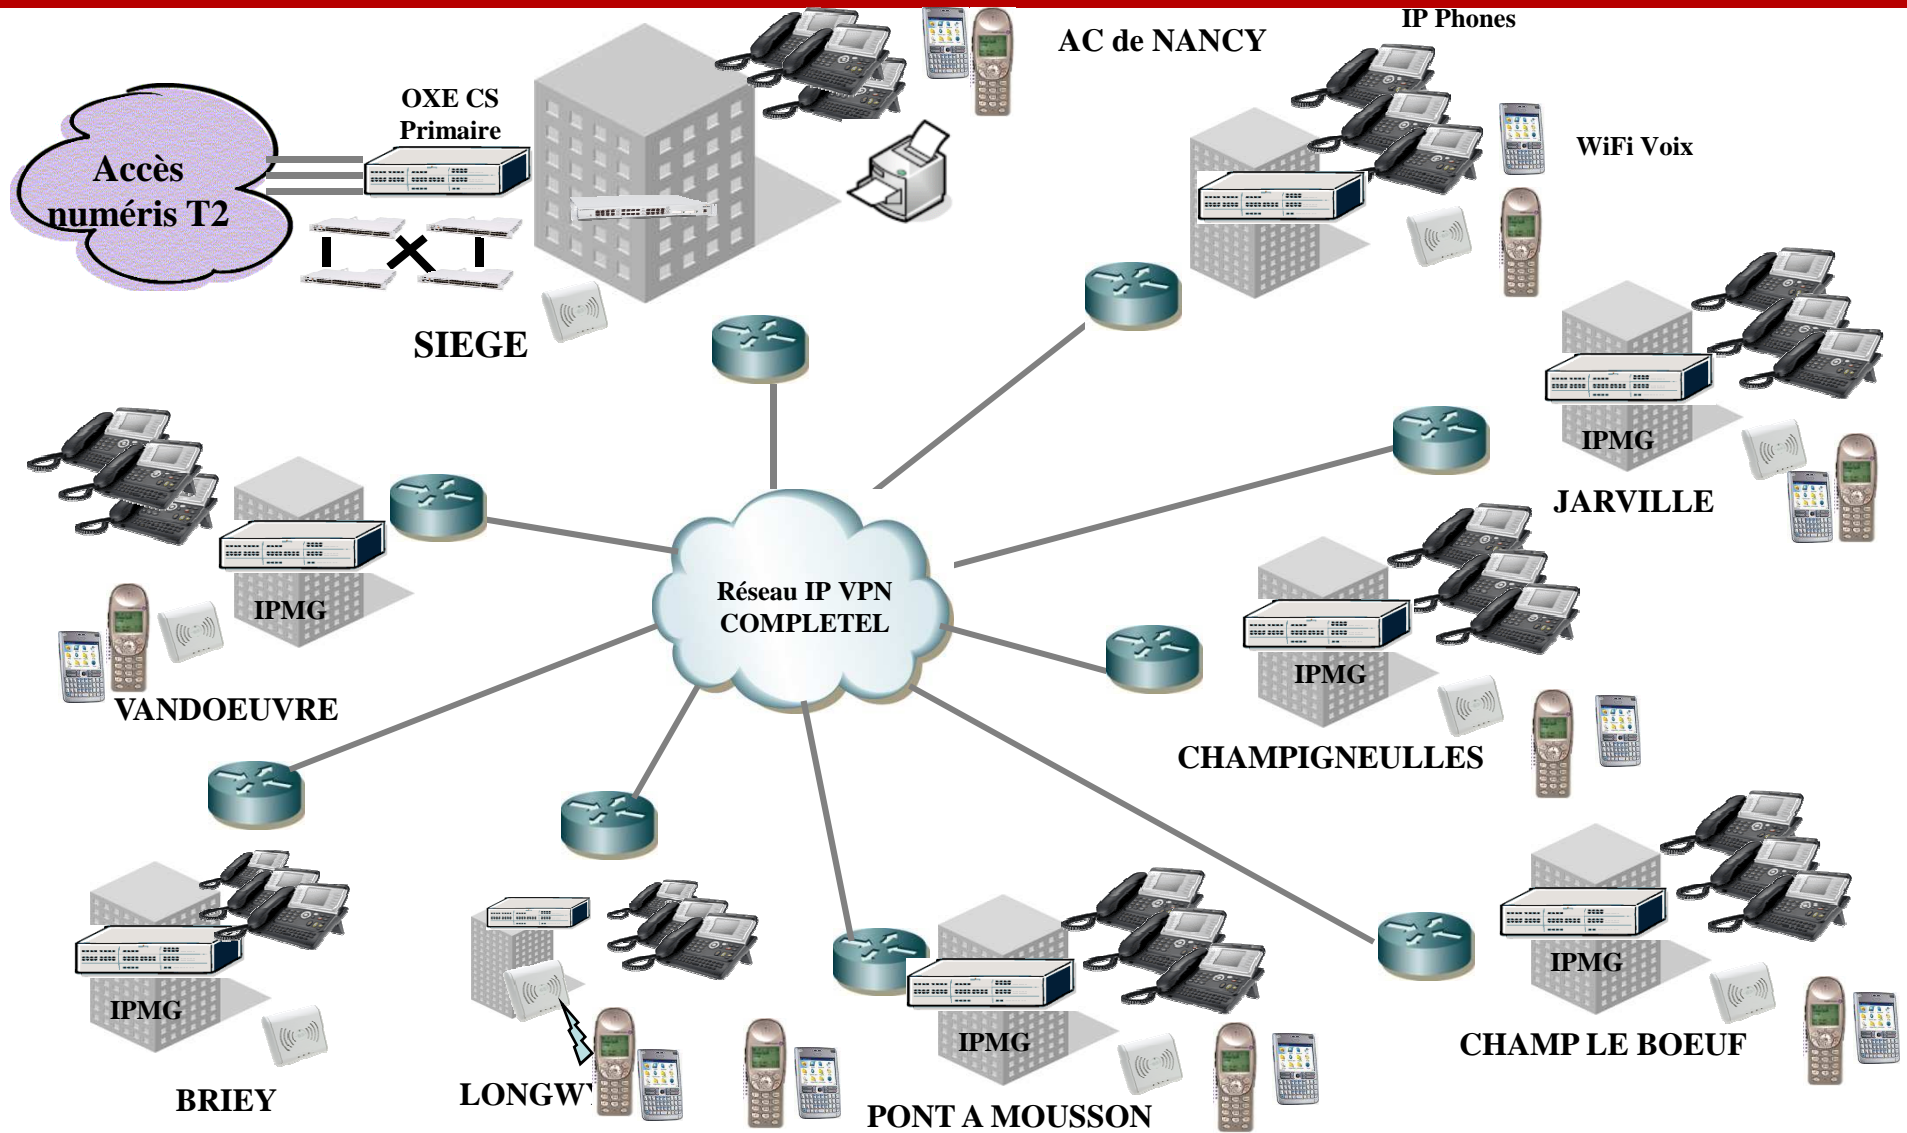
AC de NANCY

IP Phones

WiFi Voix

OXE CS Primaire

Accès numéris T2

SIEGE

IPMG

JARVILLE

IPMG

VANDOEUVRE

Réseau IP VPN COMPLETEL

IPMG

CHAMPIGNEULLES

IPMG

CHAMP LE BOEUF

IPMG

BRIEY

LONGW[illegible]

IPMG

PONT A MOUSSON